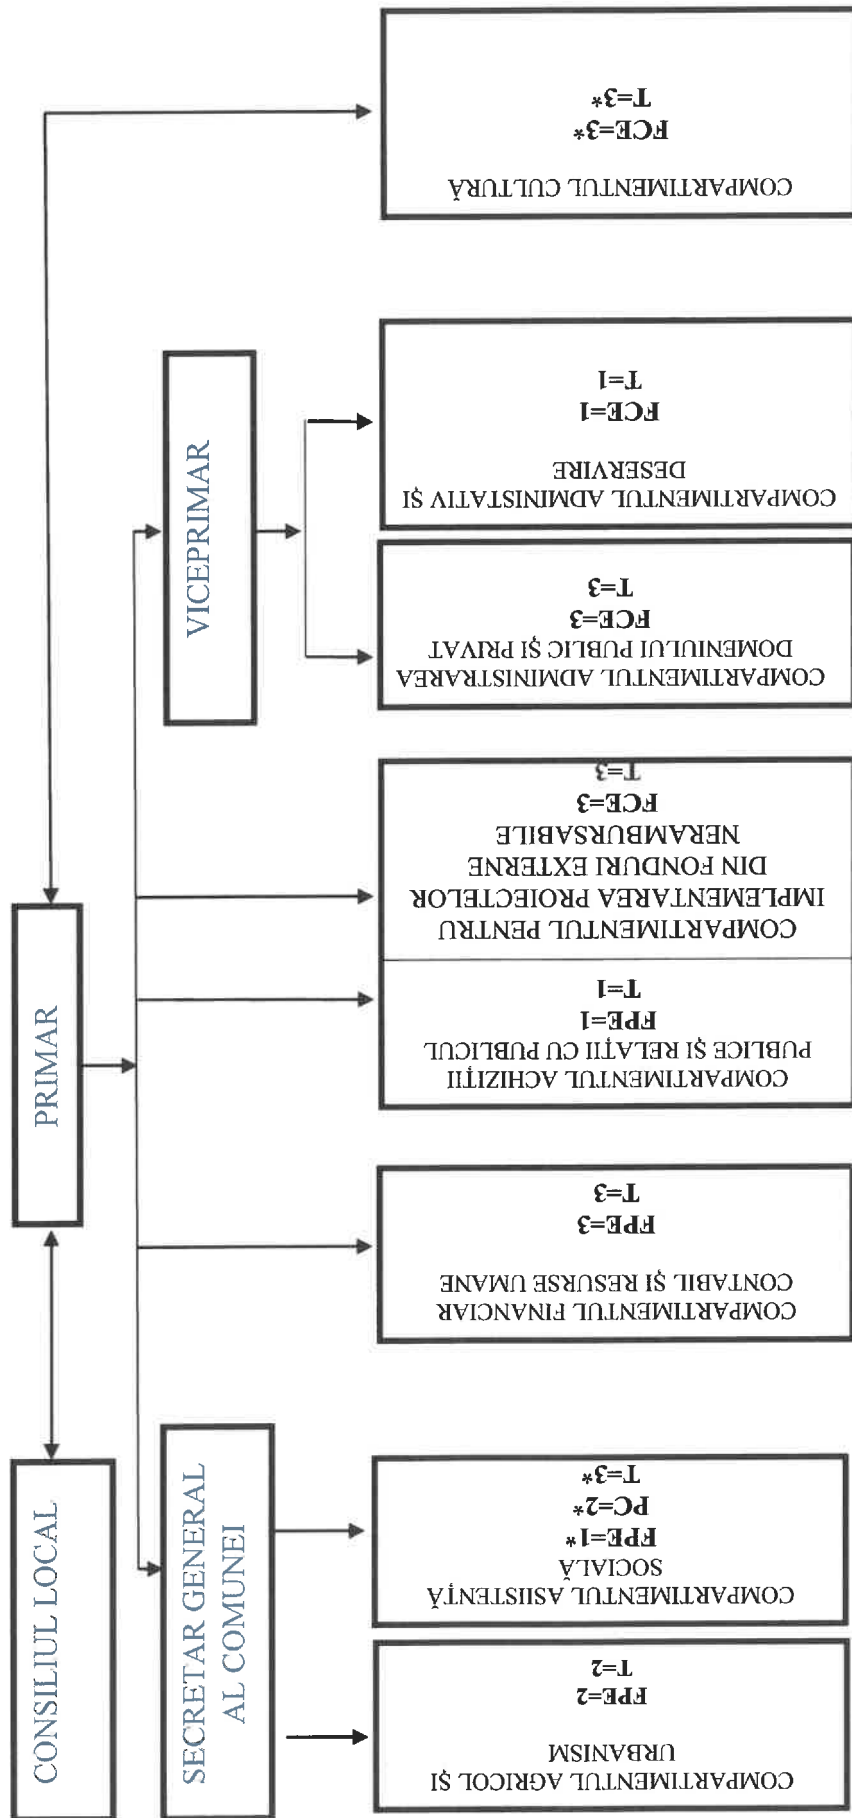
CONSILIUL LOCAL

PRIMAR

SECRETAR GENERAL AL COMUNEI

VICEPRIMAR

COMPARTIMENTUL AGRICOL ȘI URBANISM
FPE=2
T=2

COMPARTIMENTUL ASISTENȚĂ SOCIALĂ
FPE=1*
PC=2*
T=3*

COMPARTIMENTUL FINANCIAR CONTABIL ȘI RESURSE UMANE
FPE=3
T=3

COMPARTIMENTUL ACHIZIȚII PUBLICE ȘI RELAȚII CU PUBLICUL
FPE=1
T=1

COMPARTIMENTUL PENTRU IMPLEMENTAREA PROIECTELOR DIN FONDURI EXTERNE NERAMBURSABILE
FCE=3
T=3

COMPARTIMENTUL ADMINISTRAREA DOMENIULUI PUBLIC ȘI PRIVAT
FCE=3
T=3

COMPARTIMENTUL ADMINISTATIV ȘI DESERVIRE
FCE=1
T=1

COMPARTIMENTUL CULTURĂ
FCE=3*
T=3*